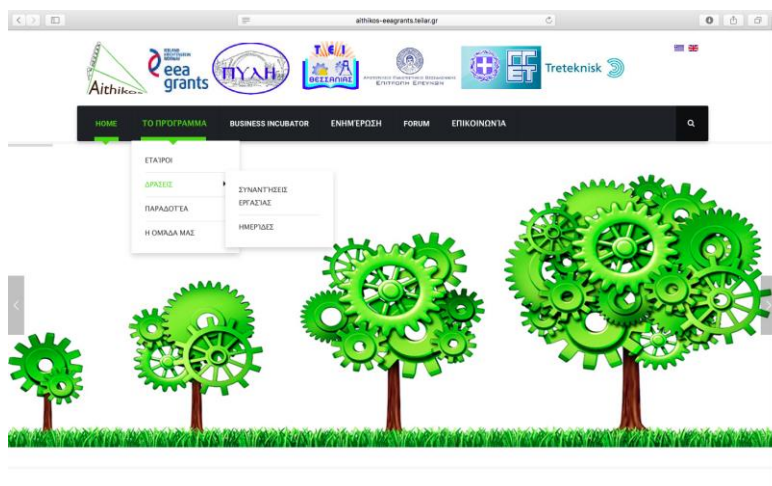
aithikos-eeagrants.teilar.gr

Aithikos

eea grants

ΠΥΛΗ

ΤΕΙ ΘΕΣΣΑΛΙΑΣ

ΕΠΙΤΡΟΠΗ ΕΡΕΥΝΩΝ

Treteknisk

HOME | ΤΟ ΠΡΟΓΡΑΜΜΑ | BUSINESS INCUBATOR | ΕΝΗΜΈΡΩΣΗ | FORUM | ΕΠΙΚΟΙΝΩΝΊΑ

ΕΤΑΊΡΟΙ
ΔΡΑΣΕΙΣ
ΠΑΡΑΔΟΤΈΑ
Η ΟΜΑΔΑ ΜΑΣ

ΣΥΝΑΝΤΉΣΕΙΣ ΕΡΓΑΣΊΑΣ
ΗΜΕΡΊΔΕΣ